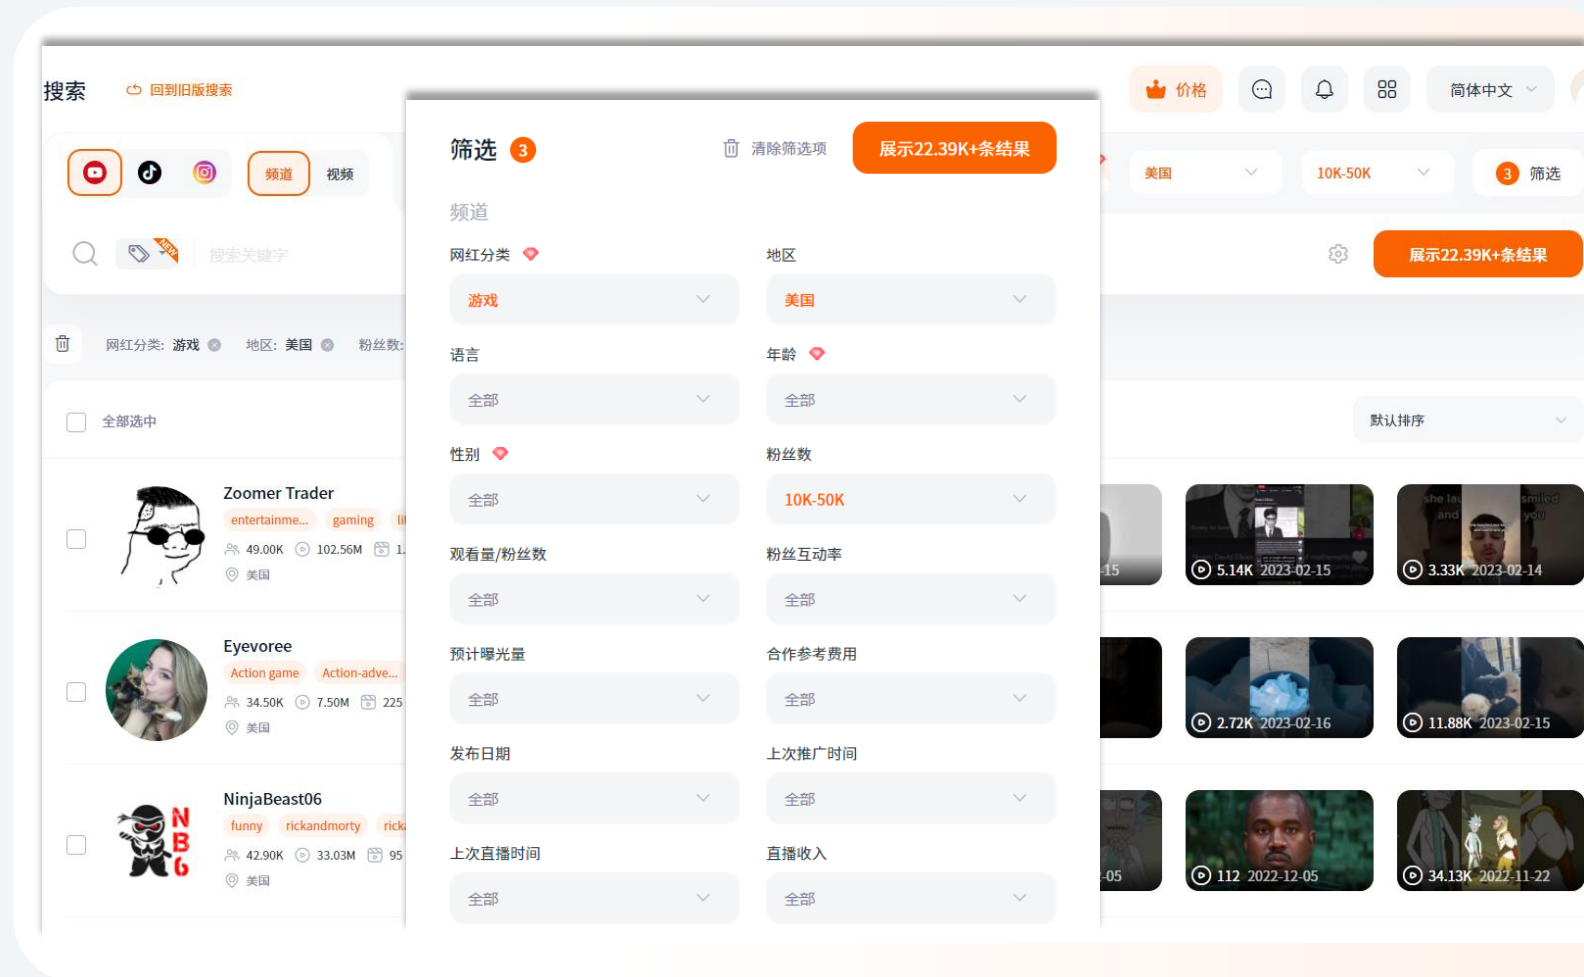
搜索 回到旧版搜索

价格 简体中文

频道 视频

NEW 搜索关键字

美国 10K-50K 3 筛选

展示22.39K+条结果

网红分类: 游戏 地区: 美国 粉丝数:

全部选中

默认排序

Zoomer Trader
entertainme... gaming li
49.00K 102.56M 1.
美国

Eyevoree
Action game Action-adve...
34.50K 7.50M 225
美国

NinjaBeast06
funny rickandmorty rick
42.90K 33.03M 95
美国

15 5.14K 2023-02-15 3.33K 2023-02-14

2.72K 2023-02-16 11.88K 2023-02-15

05 112 2022-12-05 34.13K 2022-11-22

筛选 3 清除筛选项 展示22.39K+条结果

频道

网红分类
游戏

地区
美国

语言
全部

年龄
全部

性别
全部

粉丝数
10K-50K

观看量/粉丝数
全部

粉丝互动率
全部

预计曝光量
全部

合作参考费用
全部

发布日期
全部

上次推广时间
全部

上次直播时间
全部

直播收入
全部